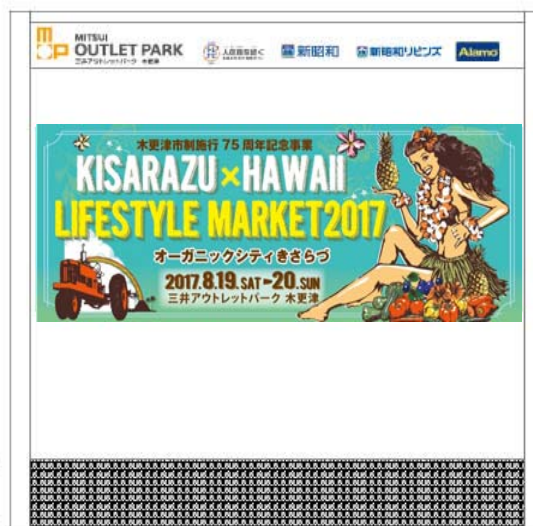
MITSUI OUTLET PARK
三井アウトレットパーク 木更津

人と自然を結ぐ

新昭和

新昭和リビンズ

Alamo

木更津市制施行75周年記念事業

KISARAZU×HAWAII

LIFESTYLE MARKET2017

オーガニックシティきさらづ

2017.8.19.SAT-20.SUN

三井アウトレットパーク 木更津

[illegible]